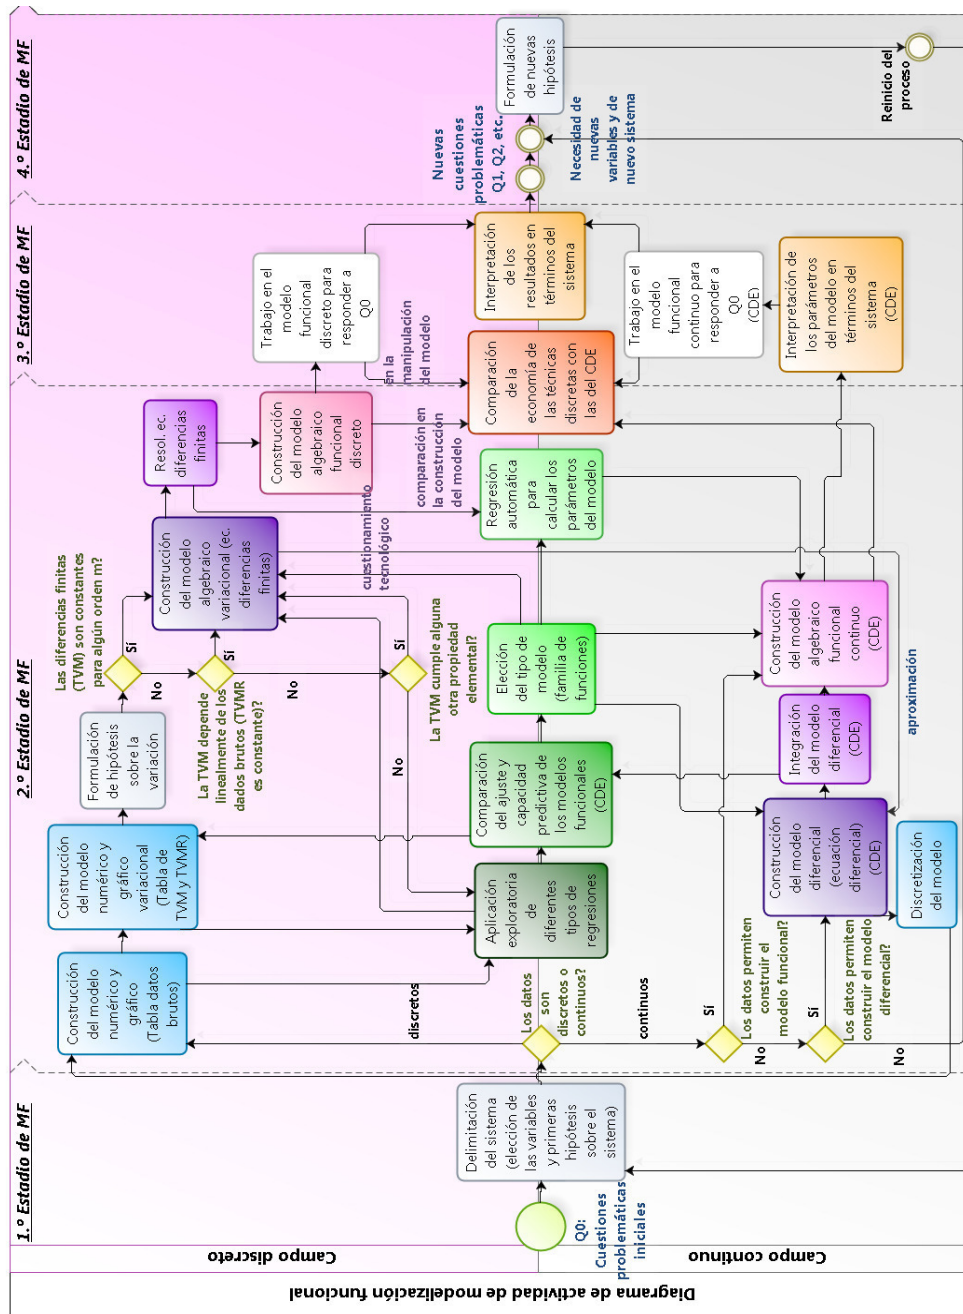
Diagrama de actividad de modelización funcional

Campo discreto

Campo continuo

1.º Estadio de MF

2.º Estadio de MF

3.º Estadio de MF

4.º Estadio de MF

Q0: Cuestiones problemáticas iniciales

Delimitación del sistema (elección de las variables y primeras hipótesis sobre el sistema)

Los datos son discretos o continuos?

discretos

continuos

Construcción del modelo numérico y gráfico (Tabla datos brutos)

Construcción del modelo numérico y gráfico variacional (Tabla de TVM y TVMR)

Formulación de hipótesis sobre la variación

Las diferencias finitas (TVM) son constantes para algún orden m?

Sí

No

La TVM depende linealmente de los dados brutos (TVMR es constante)?

Sí

No

La TVM cumple alguna otra propiedad elemental?

Sí

No

Construcción del modelo algebraico variacional (ec. diferencias finitas)

Resol. ec. diferencias finitas

Construcción del modelo algebraico funcional discreto

Trabajo en el modelo funcional discreto para responder a Q0

cuestionamiento tecnológico

comparación en la construcción del modelo

en la manipulación del modelo

Aplicación exploratoria de diferentes tipos de regresiones

Comparación del ajuste y capacidad predictiva de los modelos funcionales (CDE)

Elección del tipo de modelo (familia de funciones)

Regresión automática para calcular los parámetros del modelo

Comparación de la economía de las técnicas discretas con las del CDE

Interpretación de los resultados en términos del sistema

Trabajo en el modelo funcional continuo para responder a Q0 (CDE)

Interpretación de los parámetros del modelo en términos del sistema (CDE)

Nuevas cuestiones problemáticas Q1, Q2, etc.

Necesidad de nuevas variables y de nuevo sistema

Formulación de nuevas hipótesis

Reinicio del proceso

Sí

Los datos permiten construir el modelo funcional?

No

Sí

Los datos permiten construir el modelo diferencial?

No

Construcción del modelo diferencial (ecuación diferencial) (CDE)

Integración del modelo diferencial (CDE)

Construcción del modelo algebraico funcional continuo (CDE)

aproximación

Discretización del modelo